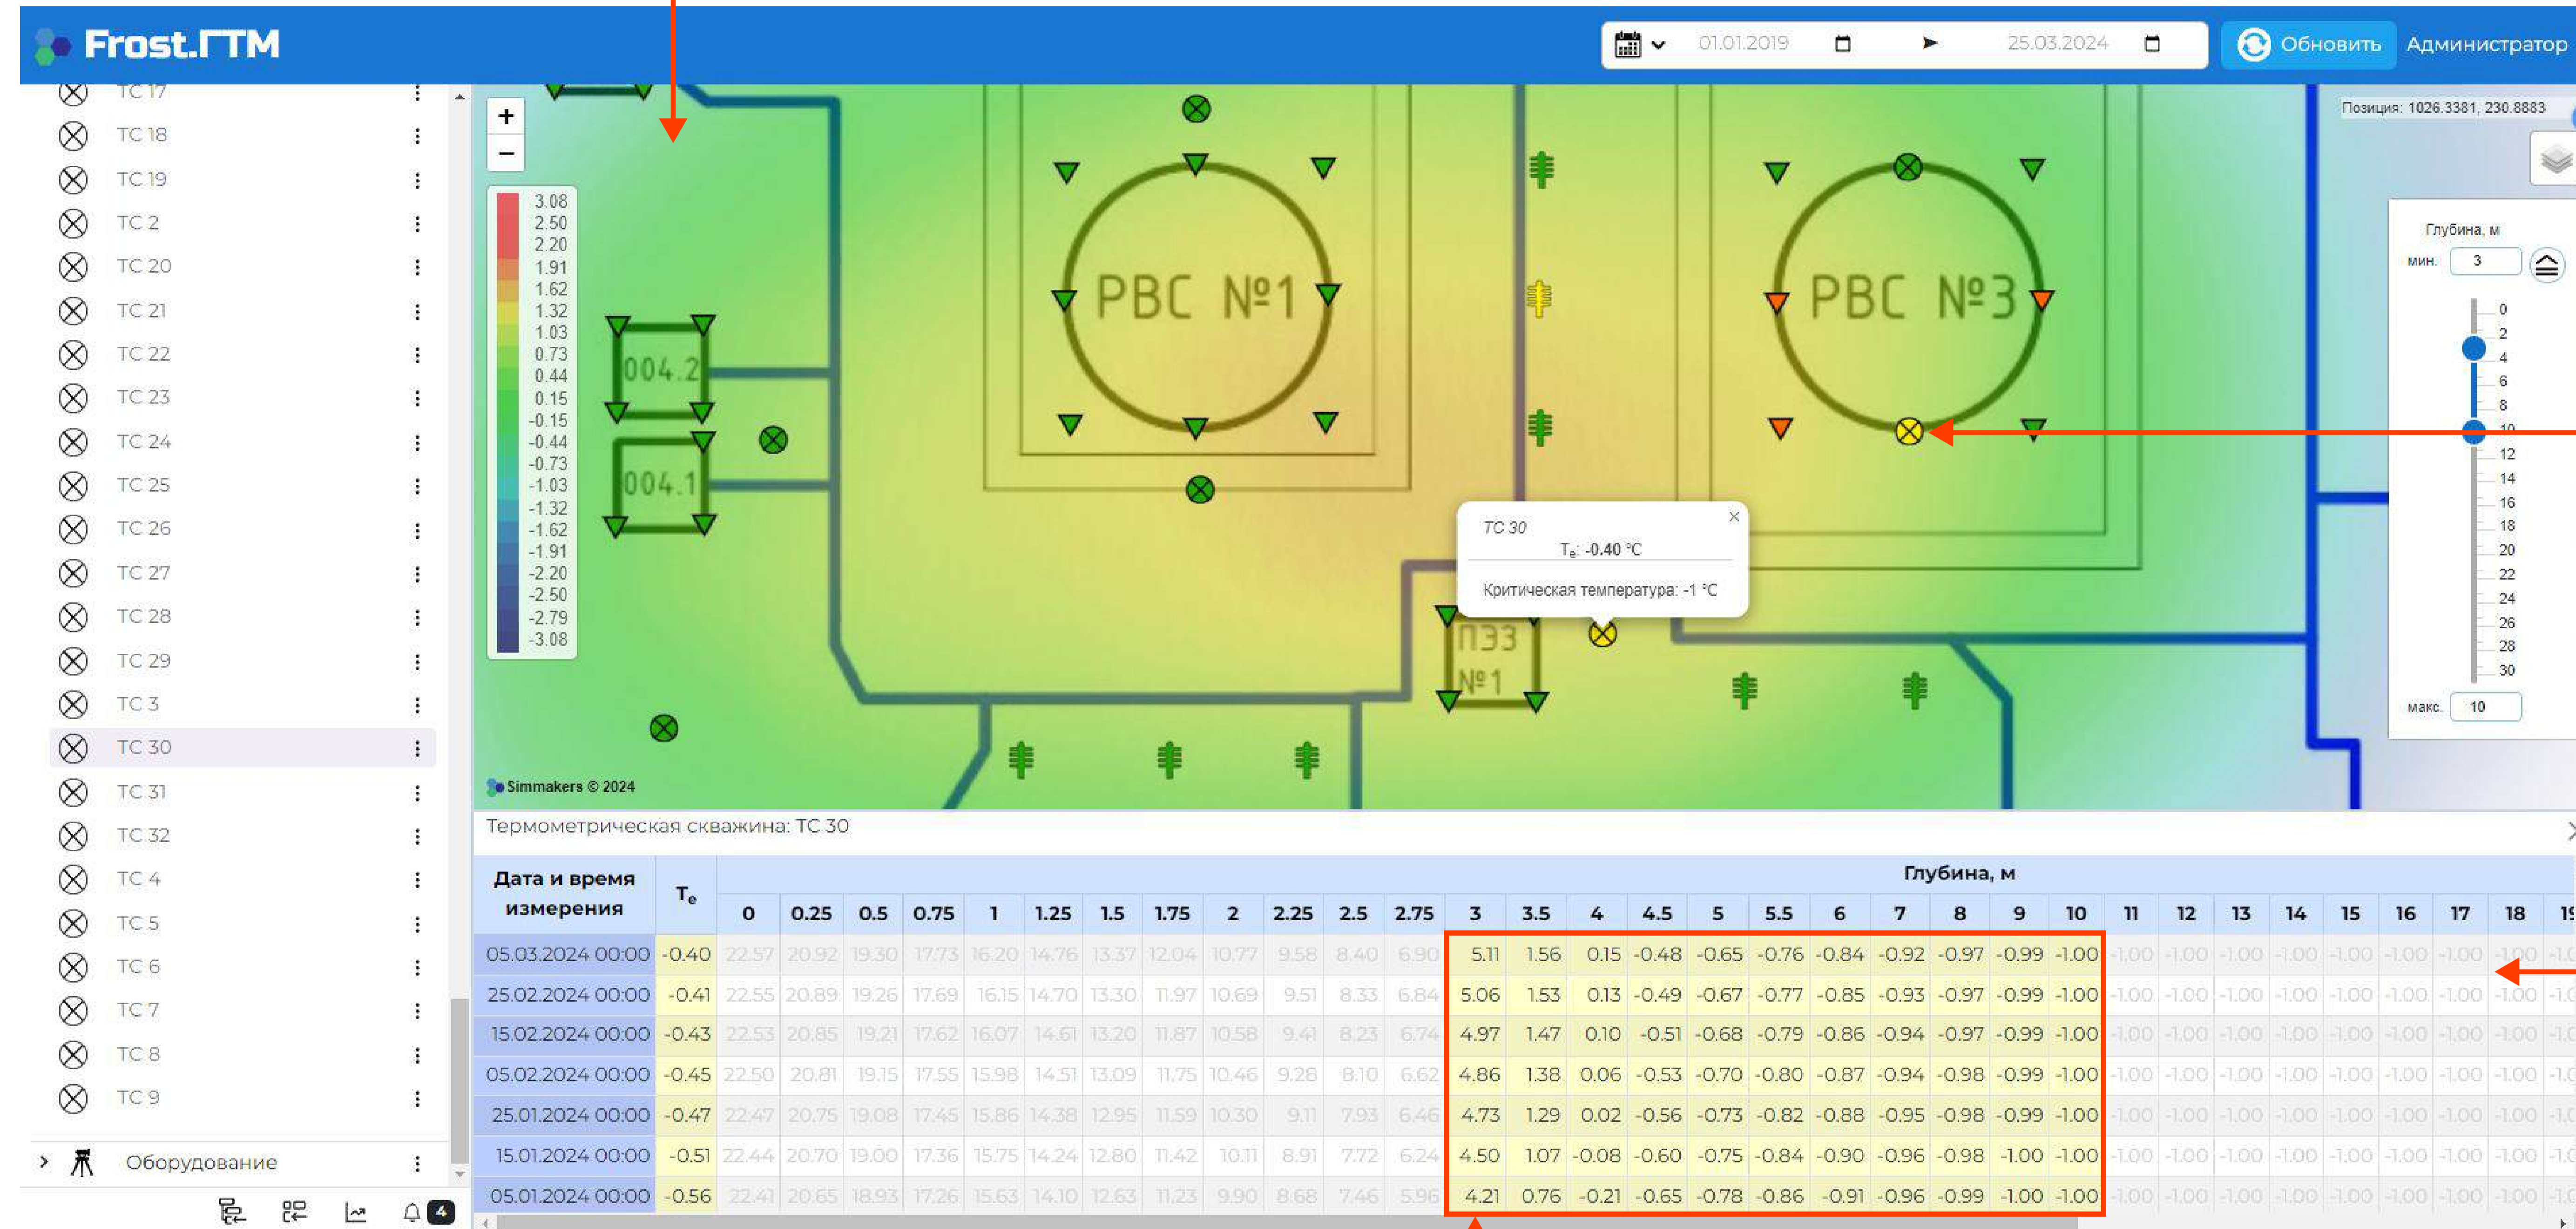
Frost.ГТМ

01.01.2019 ➤ 25.03.2024

Обновить

Администратор

ТС 17
ТС 18
ТС 19
ТС 2
ТС 20
ТС 21
ТС 22
ТС 23
ТС 24
ТС 25
ТС 26
ТС 27
ТС 28
ТС 29
ТС 3
ТС 30
ТС 31
ТС 32
ТС 4
ТС 5
ТС 6
ТС 7
ТС 8
ТС 9

Оборудование

4

+
−

3.08
2.50
2.20
1.91
1.62
1.32
1.03
0.73
0.44
0.15
-0.15
-0.44
-0.73
-1.03
-1.32
-1.62
-1.91
-2.20
-2.50
-2.79
-3.08

РВС №1

РВС №3

004.2

004.1

ПЭЗ №1

ТС 30
$T_e$: -0.40 °C
Критическая температура: -1 °C

Позиция: 1026.3381, 230.8883

Глубина, м
мин. 3
0
2
4
6
8
10
12
14
16
18
20
22
24
26
28
30
макс. 10

Simmakers © 2024

Термометрическая скважина: ТС 30

| Дата и время измерения | $T_e$ | 0 | 0.25 | 0.5 | 0.75 | 1 | 1.25 | 1.5 | 1.75 | 2 | 2.25 | 2.5 | 2.75 | 3 | 3.5 | 4 | 4.5 | 5 | 5.5 | 6 | 7 | 8 | 9 | 10 | 11 | 12 | 13 | 14 | 15 | 16 | 17 | 18 | 19 |
|---|---|---|---|---|---|---|---|---|---|---|---|---|---|---|---|---|---|---|---|---|---|---|---|---|---|---|---|---|---|---|---|---|---|
| 05.03.2024 00:00 | -0.40 | 22.57 | 20.92 | 19.30 | 17.73 | 16.20 | 14.76 | 13.37 | 12.04 | 10.77 | 9.58 | 8.40 | 6.90 | 5.11 | 1.56 | 0.15 | -0.48 | -0.65 | -0.76 | -0.84 | -0.92 | -0.97 | -0.99 | -1.00 | -1.00 | -1.00 | -1.00 | -1.00 | -1.00 | -1.00 | -1.00 | -1.00 | -1.0 |
| 25.02.2024 00:00 | -0.41 | 22.55 | 20.89 | 19.26 | 17.69 | 16.15 | 14.70 | 13.30 | 11.97 | 10.69 | 9.51 | 8.33 | 6.84 | 5.06 | 1.53 | 0.13 | -0.49 | -0.67 | -0.77 | -0.85 | -0.93 | -0.97 | -0.99 | -1.00 | -1.00 | -1.00 | -1.00 | -1.00 | -1.00 | -1.00 | -1.00 | -1.00 | -1.0 |
| 15.02.2024 00:00 | -0.43 | 22.53 | 20.85 | 19.21 | 17.62 | 16.07 | 14.61 | 13.20 | 11.87 | 10.58 | 9.41 | 8.23 | 6.74 | 4.97 | 1.47 | 0.10 | -0.51 | -0.68 | -0.79 | -0.86 | -0.94 | -0.97 | -0.99 | -1.00 | -1.00 | -1.00 | -1.00 | -1.00 | -1.00 | -1.00 | -1.00 | -1.00 | -1.0 |
| 05.02.2024 00:00 | -0.45 | 22.50 | 20.81 | 19.15 | 17.55 | 15.98 | 14.51 | 13.09 | 11.75 | 10.46 | 9.28 | 8.10 | 6.62 | 4.86 | 1.38 | 0.06 | -0.53 | -0.70 | -0.80 | -0.87 | -0.94 | -0.98 | -0.99 | -1.00 | -1.00 | -1.00 | -1.00 | -1.00 | -1.00 | -1.00 | -1.00 | -1.00 | -1.0 |
| 25.01.2024 00:00 | -0.47 | 22.47 | 20.75 | 19.08 | 17.45 | 15.86 | 14.38 | 12.95 | 11.59 | 10.30 | 9.11 | 7.93 | 6.46 | 4.73 | 1.29 | 0.02 | -0.56 | -0.73 | -0.82 | -0.88 | -0.95 | -0.98 | -0.99 | -1.00 | -1.00 | -1.00 | -1.00 | -1.00 | -1.00 | -1.00 | -1.00 | -1.00 | -1.0 |
| 15.01.2024 00:00 | -0.51 | 22.44 | 20.70 | 19.00 | 17.36 | 15.75 | 14.24 | 12.80 | 11.42 | 10.11 | 8.91 | 7.72 | 6.24 | 4.50 | 1.07 | -0.08 | -0.60 | -0.75 | -0.84 | -0.90 | -0.96 | -0.98 | -1.00 | -1.00 | -1.00 | -1.00 | -1.00 | -1.00 | -1.00 | -1.00 | -1.00 | -1.00 | -1.0 |
| 05.01.2024 00:00 | -0.56 | 22.41 | 20.65 | 18.93 | 17.26 | 15.63 | 14.10 | 12.63 | 11.23 | 9.90 | 8.68 | 7.46 | 5.96 | 4.21 | 0.76 | -0.21 | -0.65 | -0.78 | -0.86 | -0.91 | -0.96 | -0.99 | -1.00 | -1.00 | -1.00 | -1.00 | -1.00 | -1.00 | -1.00 | -1.00 | -1.00 | -1.00 | -1.0 |